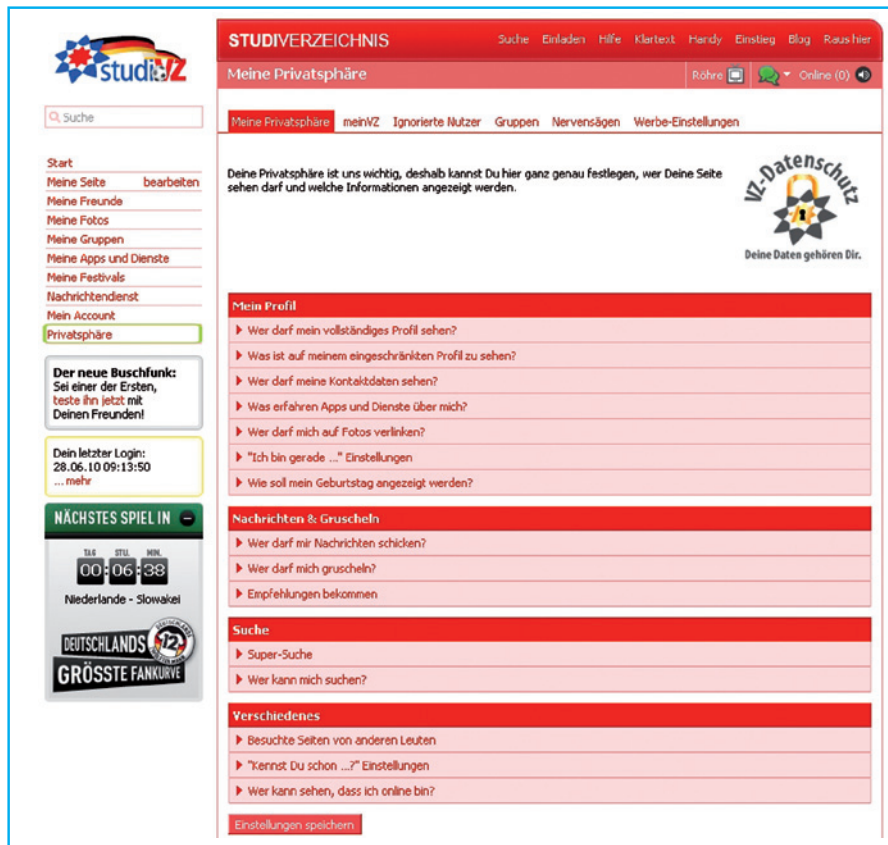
studiVZ

Suche

Start
Meine Seite bearbeiten
Meine Freunde
Meine Fotos
Meine Gruppen
Meine Apps und Dienste
Meine Festivals
Nachrichtendienst
Mein Account
Privatsphäre

Der neue Buschfunk: Sei einer der Ersten, teste ihn jetzt mit Deinen Freunden!

Dein letzter Login: 28.06.10 09:13:50
... mehr

NÄCHSTES SPIEL IN

TAG STD. MIN.
00 : 06 : 38

Niederlande - Slowakei

DEUTSCHLANDS GRÖSSTE FANKURVE 12

STUDIVERZEICHNIS Suche Einladen Hilfe Klartext Handy Einstieg Blog Raus hier

Meine Privatsphäre Röhre Online (0)

Meine Privatsphäre meinVZ Ignorierte Nutzer Gruppen Nervensägen Werbe-Einstellungen

Deine Privatsphäre ist uns wichtig, deshalb kannst Du hier ganz genau festlegen, wer Deine Seite sehen darf und welche Informationen angezeigt werden.

VZ-Datenschutz
Deine Daten gehören Dir.

Mein Profil
Wer darf mein vollständiges Profil sehen?
Was ist auf meinem eingeschränkten Profil zu sehen?
Wer darf meine Kontaktdaten sehen?
Was erfahren Apps und Dienste über mich?
Wer darf mich auf Fotos verlinken?
"Ich bin gerade ..." Einstellungen
Wie soll mein Geburtstag angezeigt werden?

Nachrichten & Gruscheln
Wer darf mir Nachrichten schicken?
Wer darf mich gruscheln?
Empfehlungen bekommen

Suche
Super-Suche
Wer kann mich suchen?

Verschiedenes
Besuchte Seiten von anderen Leuten
"Kennst Du schon ...?" Einstellungen
Wer kann sehen, dass ich online bin?

Einstellungen speichern